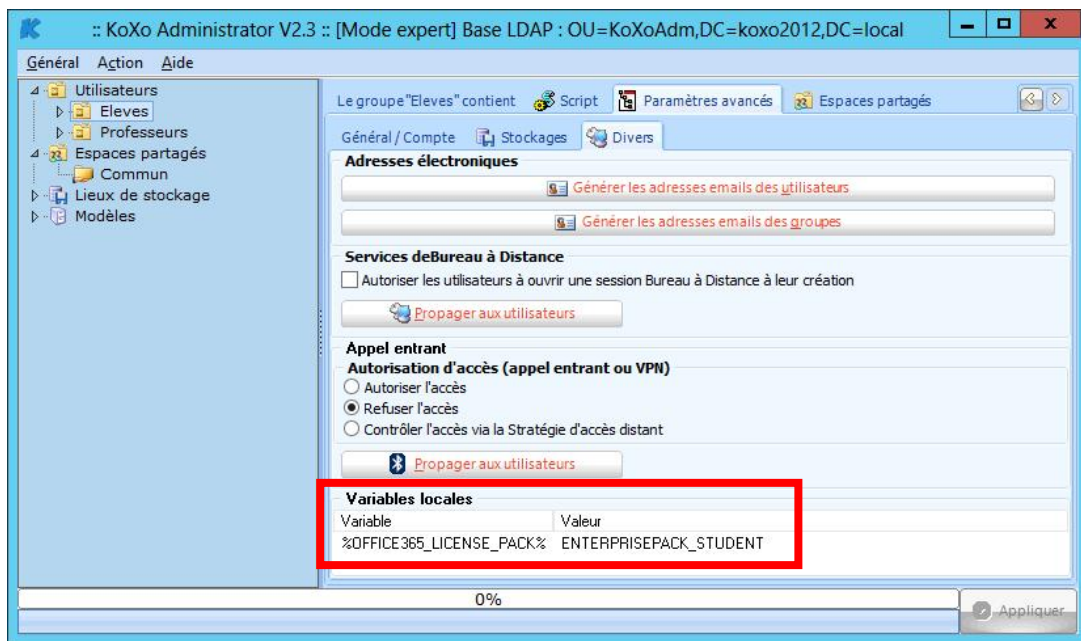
:: KoXo Administrator V2.3 :: [Mode expert] Base LDAP : OU=KoXoAdm,DC=koxo2012,DC=local

Général Action Aide

Utilisateurs
Eleves
Professeurs
Espaces partagés
Commun
Lieux de stockage
Modèles

Le groupe "Eleves" contient | Script | Paramètres avancés | Espaces partagés

Général / Compte | Stockages | Divers

Adresses électroniques

Générer les adresses emails des utilisateurs

Générer les adresses emails des groupes

Services deBureau à Distance

Autoriser les utilisateurs à ouvrir une session Bureau à Distance à leur création

Propager aux utilisateurs

Appel entrant

Autorisation d'accès (appel entrant ou VPN)

Autoriser l'accès

Refuser l'accès

Contrôler l'accès via la Stratégie d'accès distant

Propager aux utilisateurs

Variables locales

| Variable | Valeur |
|---|---|
| %OFFICE365_LICENSE_PACK% | ENTERPRISEPACK_STUDENT |

0%

Appliquer